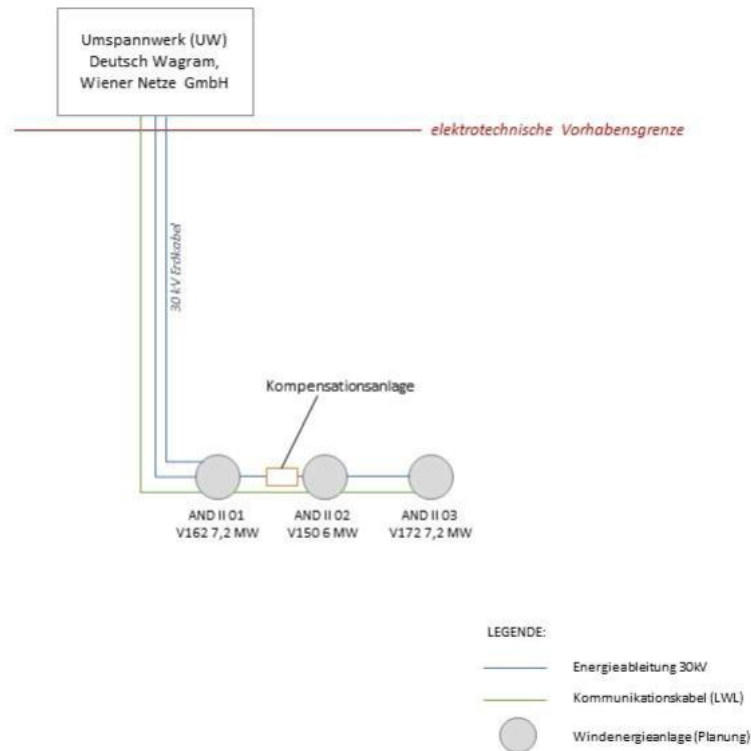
Umspannwerk (UW)
Deutsch Wagram,
Wiener Netze GmbH

elektrotechnische Vorhabensgrenze

30 kV Erdkabel

Kompensationsanlage

AND II 01
V162 7,2 MW

AND II 02
V150 6 MW

AND II 03
V172 7,2 MW

LEGENDE:

Energieableitung 30kV

Kommunikationskabel (LWL)

Windenergieanlage (Planung)